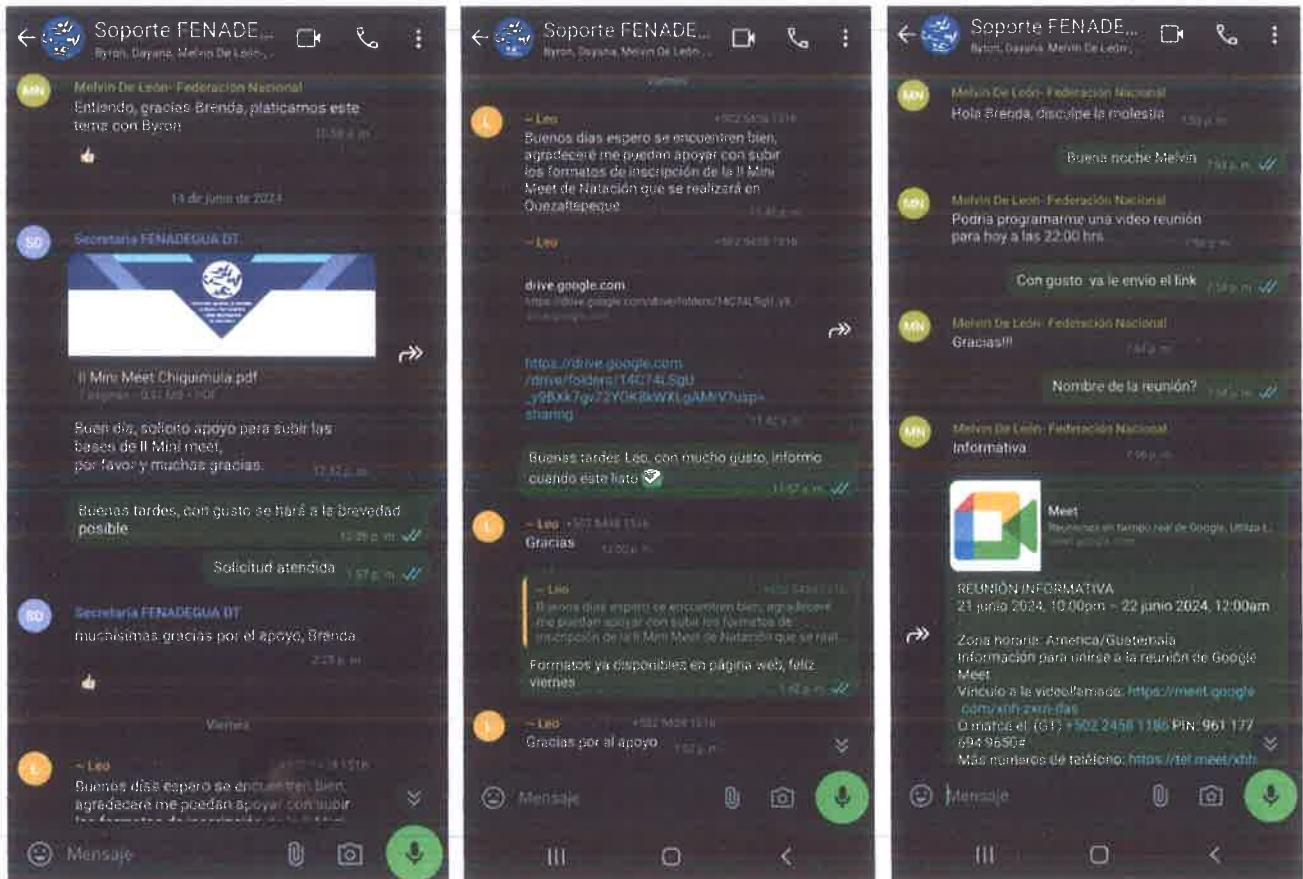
Soporte FENADE...
Byron, Dayana, Melvin De León, ...

MN
Melvin De León- Federación Nacional
Entiendo, gracias Brenda, platicamos este tema con Byron
10:58 a. m.

14 de junio de 2024

SD
Secretaria FENADEGUA DT

II Mini Meet Chiquimula.pdf
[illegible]

Buen día, solicito apoyo para subir las bases de II Mini meet, por favor y muchas gracias.
12:32 p. m.

Buenas tardes, con gusto se hará a la brevedad posible
12:39 p. m.

Solicitud atendida
1:57 p. m.

SD
Secretaria FENADEGUA DT
muchísimas gracias por el apoyo, Brenda
2:23 p. m.

Viernes

L
~ Leo
Buenos días espero se encuentren bien, agradeceré me puedan apoyar con subir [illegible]

Mensaje

Soporte FENADE...
Byron, Dayana, Melvin De León, ...

Viernes

L
~ Leo
+502 5458 1516
Buenos días espero se encuentren bien, agradeceré me puedan apoyar con subir los formatos de inscripción de la II Mini Meet de Natación que se realizará en Quezaltepeque
11:40 a. m.

~ Leo
+502 5458 1516

drive.google.com
https://drive.google.com/drive/folders/14C74LSgU_y9...
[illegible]

https://drive.google.com/drive/folders/14C74LSgU_y9Bxk7gv72YOK8kWXLgAMrV?usp=sharing
11:40 a. m.

Buenas tardes Leo, con mucho gusto, informo cuando este listo ✅
11:57 a. m.

L
~ Leo
+502 5458 1516
Gracias
12:00 p. m.

~ Leo
+502 5458 1516
Buenos días espero se encuentren bien, agradeceré me puedan apoyar con subir los formatos de inscripción de la II Mini Meet de Natación que se real...

Formatos ya disponibles en página web, feliz viernes
1:48 p. m.

L
~ Leo
+502 5458 1516
Gracias por el apoyo
1:52 p. m.

Mensaje

Soporte FENADE...
Byron, Dayana, Melvin De León, ...

MN
Melvin De León- Federación Nacional
Hola Brenda, disculpe la molestia
7:53 p. m.

Buena noche Melvin
7:53 p. m.

MN
Melvin De León- Federación Nacional
Podría programarme una video reunión para hoy a las 22:00 hrs.
7:56 p. m.

Con gusto ya le envío el link
7:58 p. m.

MN
Melvin De León- Federación Nacional
Gracias!!!
7:58 p. m.

Nombre de la reunión?
7:58 p. m.

MN
Melvin De León- Federación Nacional
Informativa
7:58 p. m.

Meet
Reuniones en tiempo real de Google. Utiliza t...
meet.google.com

REUNIÓN INFORMATIVA
21 junio 2024, 10:00pm – 22 junio 2024, 12:00am

Zona horaria: America/Guatemala
Información para unirse a la reunión de Google Meet
Vínculo a la videollamada: https://meet.google.com/xnh-zxrn-das
O marca el: (GT) +502 2458 1186 PIN: 961 177 694 9650#
Más números de teléfono: https://tel.meet/xnh-

Mensaje